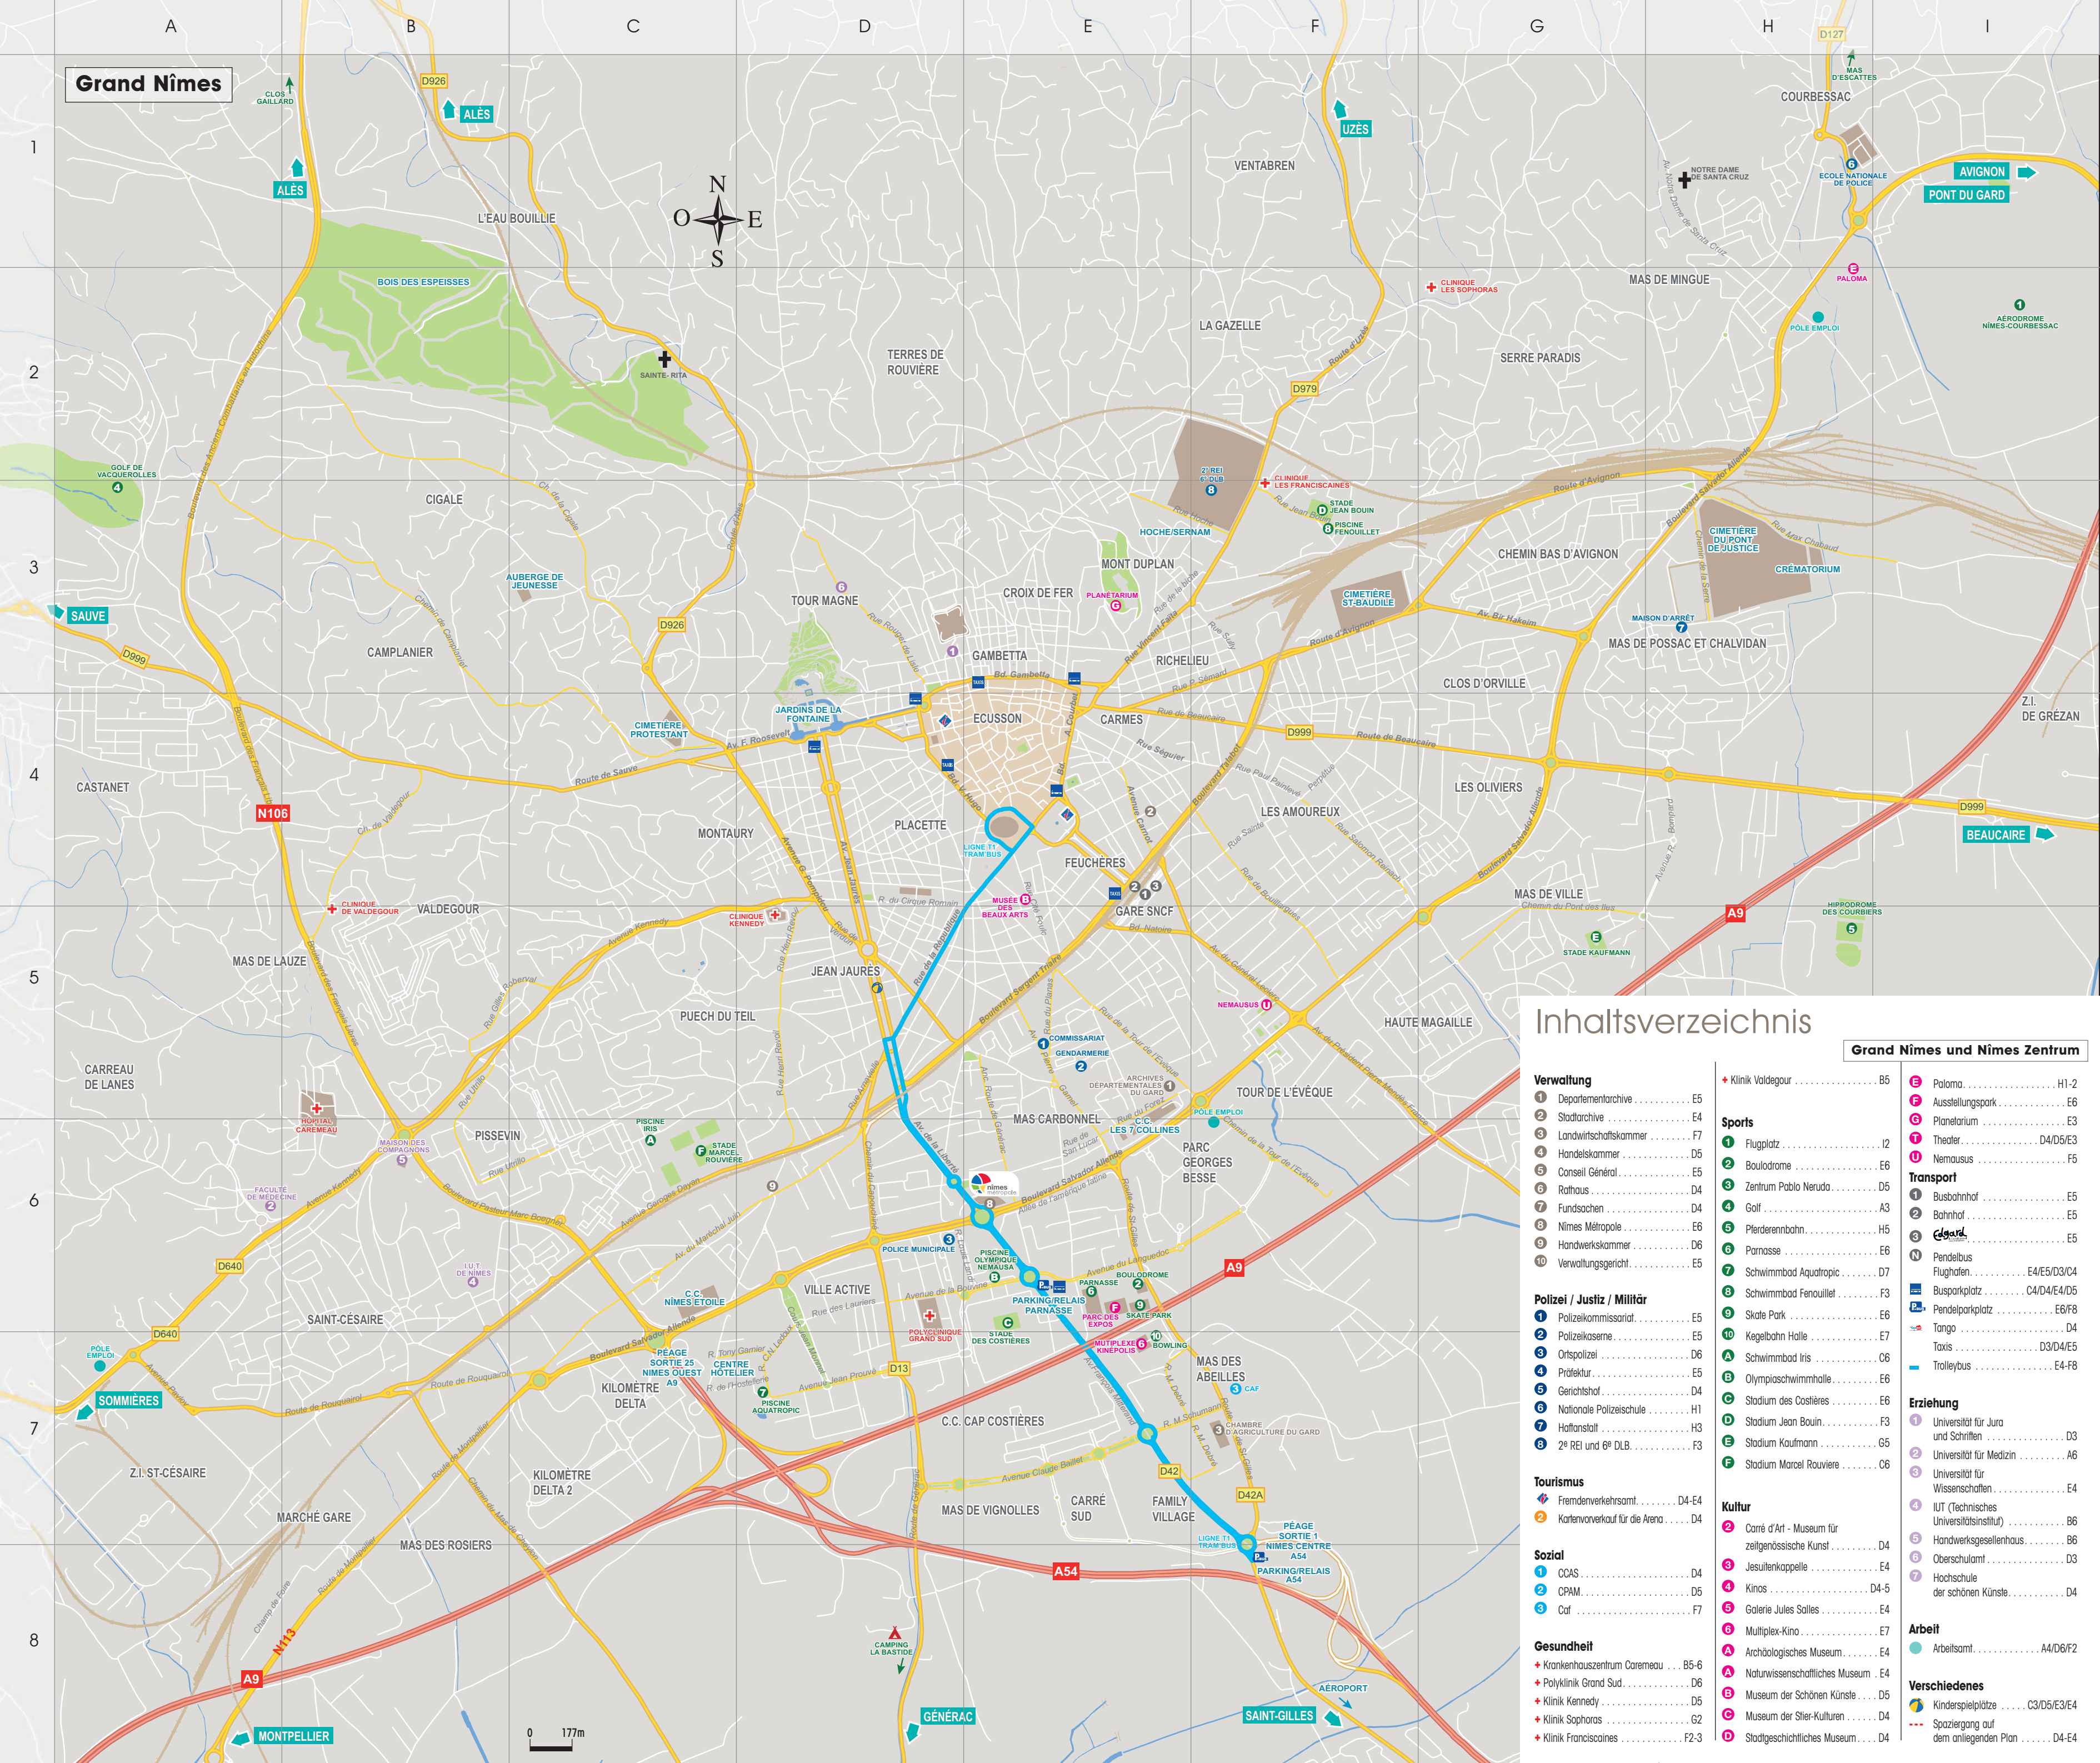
A B C D E F G H I

1 2 3 4 5 6 7 8

Grand Nîmes

N O E S

CLOS GAILLARD
ALÈS
ALÈS
D926
L'EAU BOUILLIE
BOIS DES ESPEISSES
SAINTE-RITA
TERRES DE ROUVIÈRE
VENTABREN
UZÈS
LA GAZELLE
D979
CLINIQUE LES SOPHORAS
MAS DE MINGUE
SERRE PARADIS
NOTRE DAME DE SANTA CRUZ
COURBESSAC
MAS D'ESCATTES
D127
ECOLE NATIONALE DE POLICE
AVIGNON
PONT DU GARD
PALOMA
PÔLE EMPLOI
AÉRODROME NÎMES-COURBESSAC
GOLF DE VACQUEROLLES
CIGALE
AUBERGE DE JEUNESSE
SAUVE
D999
CAMPLANIER
D926
TOUR MAGNE
CROIX DE FER
PLANETARIUM
MONT DUPLAN
HOCHE/SERNAM
2e REI 6e DLB
CLINIQUE LES FRANCISCAINES
STADE JEAN BOUIN
PISCINE FENOUILLET
CHEMIN BAS D'AVIGNON
CIMETIÈRE DU PONT DE JUSTICE
CRÉMATORIUM
CIMETIÈRE ST-BAUDILE
MAISON D'ARRÊT
MAS DE POSSAC ET CHALVIDAN
GAMBETTA
RICHELIEU
CLOS D'ORVILLE
JARDINS DE LA FONTAINE
CIMETIÈRE PROTESTANT
ECUSSON
CARMES
D999
Z.I. DE GRÉZAN
CASTANET
N106
MONTAURY
PLACETTE
LES AMOUREUX
LES OLIVIERS
D999
BEAUCAIRE
LIGNE T1 TRAM BUS
FEUCHÈRES
MUSÉE DES BEAUX ARTS
GARE SNCF
MAS DE VILLE
A9
HIPPODROME DES COURBIERS
CLINIQUE DE VALDEGOUR
VALDEGOUR
CLINIQUE KENNEDY
STADE KAUFMANN
MAS DE LAUZE
JEAN JAURES
PUECH DU TEIL
NEMAUSUS
HAUTE MAGAILLE
CARREAU DE LANES
COMMISSARIAT
GENDARMERIE
ARCHIVES DEPARTEMENTALES DU GARD
TOUR DE L'ÉVÊQUE
HOPITAL CAREMEAU
MAISON DES COMPAGNONS
PISSEVIN
PISCINE IRIS
STADE MARCEL ROUVIERE
MAS CARBONNEL
PÔLE EMPLOI
C.C. LES 7 COLLINES
PARC GEORGES BESSE
FACULTÉ DE MÉDECINE
nîmes métropole
POLICE MUNICIPALE
PISCINE OLYMPIQUE NEMAUSA
D640
I.U.T. DE NÎMES
C.C. NÎMES ETOILE
VILLE ACTIVE
PARNASSE
BOULODROME
PARKING/RELAIS PARNASSE
PARC DES EXPOS
SKATE PARK
A9
SAINT-CÉSAIRE
D640
POLYCLINIQUE GRAND SUD
STADE DES COSTIÈRES
MUTIPLEXE KINÉPOLIS
BOWLING
PÔLE EMPLOI
PÉAGE SORTIE 25 NÎMES OUEST A9
CENTRE HÔTELIER
D13
MAS DES ABEILLES
CAF
SOMMIÈRES
KILOMÈTRE DELTA
PISCINE AQUATROPIC
C.C. CAP COSTIÈRES
CHAMBRE D'AGRICULTURE DU GARD
Z.I. ST-CÉSAIRE
KILOMÈTRE DELTA 2
D42
MARCHÉ GARE
MAS DES ROSIERS
MAS DE VIGNOLLES
CARRÉ SUD
FAMILY VILLAGE
D42A
LIGNE T1 TRAM BUS
PÉAGE SORTIE 1 NÎMES CENTRE A54
PARKING/RELAIS A54
A54
N113
A9
CAMPING LA BASTIDE
0 177m
MONTPELLIER
GÉNÉRAC
SAINT-GILLES
AÉROPORT

Inhaltsverzeichnis
Grand Nîmes und Nîmes Zentrum

Verwaltung
1 Departementarchive E5
2 Stadtarchive E4
3 Landwirtschaftskammer F7
4 Handelskammer D5
5 Conseil Général E5
6 Rathaus D4
7 Fundsachen D4
8 Nîmes Métropole E6
9 Handwerkskammer D6
10 Verwaltungsgericht E5

Polizei / Justiz / Militär
1 Polizeikommissariat E5
2 Polizeikaserne E5
3 Ortspolizei D6
4 Präfektur E5
5 Gerichtshof D4
6 Nationale Polizeischule H1
7 Haftanstalt H3
8 2e REI und 6e DLB F3

Tourismus
Fremdenverkehrsamt D4-E4
Kartenvorverkauf für die Arena D4

Sozial
1 CCAS D4
2 CPAM D5
3 Caf F7

Gesundheit
+ Krankenhauszentrum Caremeau B5-6
+ Polyklinik Grand Sud D6
+ Klinik Kennedy D5
+ Klinik Sophoras G2
+ Klinik Franciscaines F2-3
+ Klinik Valdegour B5

Sports
1 Flugplatz I2
2 Boulodrome E6
3 Zentrum Pablo Neruda D5
4 Golf A3
5 Pferderennbahn H5
6 Parnasse E6
7 Schwimmbad Aquatropic D7
8 Schwimmbad Fenouillet F3
9 Skate Park E6
10 Kegelbahn Halle E7
A Schwimmbad Iris C6
B Olympiaschwimmhalle E6
C Stadium des Costières E6
D Stadium Jean Bouin F3
E Stadium Kaufmann G5
F Stadium Marcel Rouvière C6

Kultur
1 Carré d'Art - Museum für zeitgenössische Kunst D4
2 Jesuitenkapelle E4
3 Kinos D4-5
4 Galerie Jules Salles E4
5 Multiplex-Kino E7
A Archäologisches Museum E4
A Naturwissenschaftliches Museum E4
B Museum der Schönen Künste D5
C Museum der Stier-Kulturen D4
D Stadtgeschichtliches Museum D4

E Paloma H1-2
F Ausstellungspark E6
G Planetarium E3
T Theater D4/D5/E3
U Nemausus F5

Transport
1 Busbahnhof E5
2 Bahnhof E5
3 Edgard E5
N Pendelbus Flughafen E4/E5/D3/C4
Busparkplatz C4/D4/E4/D5
Pendelparkplatz E6/F8
Tango D4
Taxis D3/D4/E5
Trolleybus E4-F8

Erziehung
1 Universität für Jura und Schriften D3
2 Universität für Medizin A6
3 Universität für Wissenschaften E4
4 IUT (Technisches Universitätsinstitut) B6
5 Handwerksgesellenhaus B6
6 Oberschulamt D3
7 Hochschule der schönen Künste D4

Arbeit
Arbeitsamt A4/D6/F2

Verschiedenes
Kinderspielplätze C3/D5/E3/E4
Spaziergang auf dem anliegenden Plan D4-E4